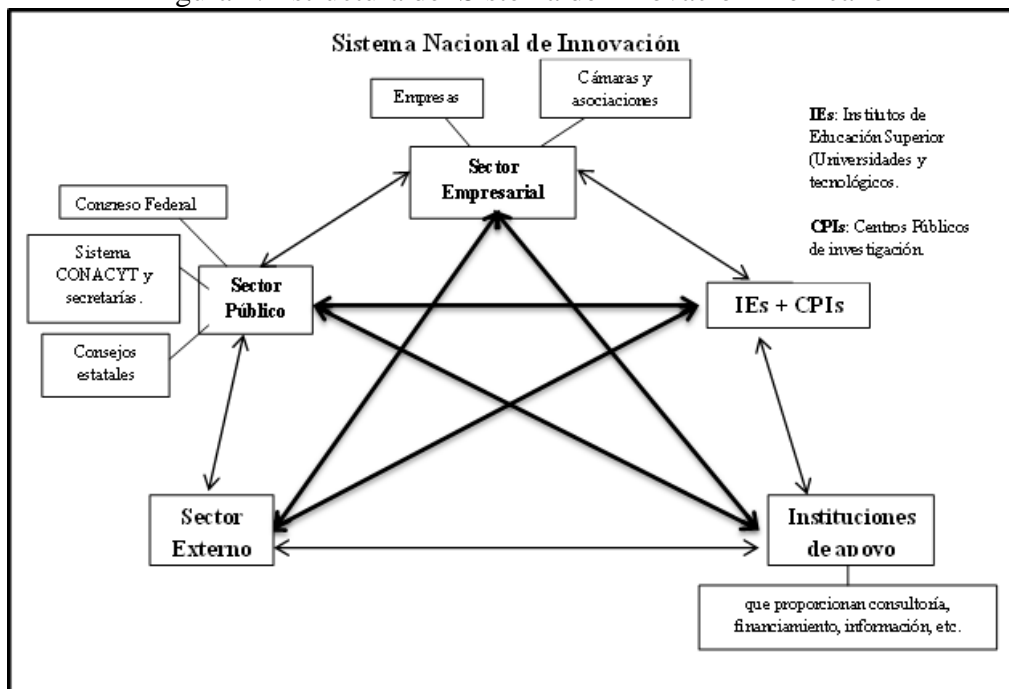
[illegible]

Sistema Nacional de Innovación

Empresas

Cámaras y asociaciones

IEs: Institutos de Educación Superior (Universidades y tecnológicos.

CPIs: Centros Públicos de investigación.

Sector Empresarial

Congreso Federal

Sistema CONACYT y secretarías.

Sector Público

Consejos estatales

IEs + CPIs

Sector Externo

Instituciones de apoyo

que proporcionan consultoría, financiamiento, información, etc.